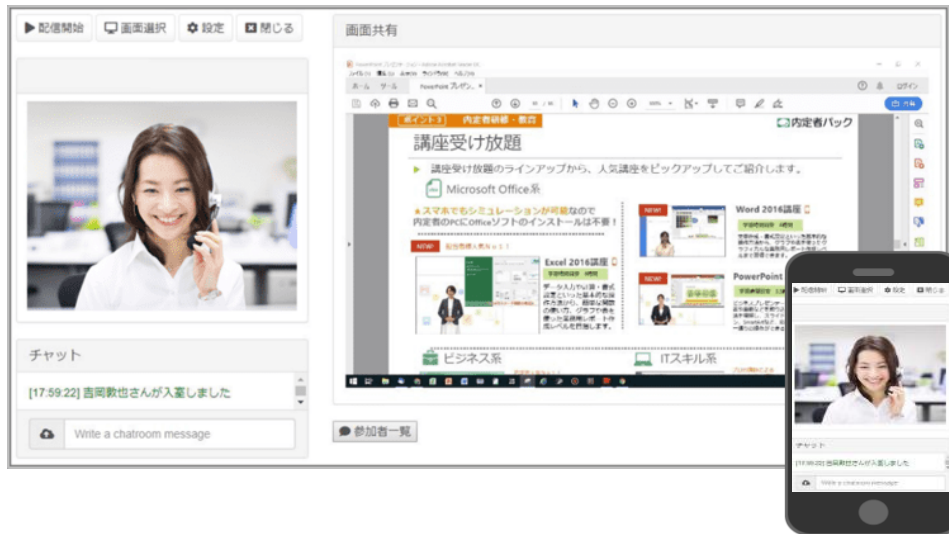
▶ 配信開始 画面選択 設定 閉じる

画面共有

チャット

[17:59:22] 吉岡数也さんが入室しました

Write a chatroom message

参加者一覧

ポイント 3 内定者研修・教育

内定者パック

講座受け放題

講座受け放題のラインアップから、人気講座をピックアップしてご紹介します。

Microsoft Office系

スマホでもシミュレーションが可能なので内定者のPCにOfficeソフトのインストールは不要！

NEW

Word 2016講座

Excel 2016講座

PowerPoint

ビジネス系

ITスキル系

▶ 配信開始 画面選択 設定 閉じる

チャット

[17:59:22] 吉岡数也さんが入室しました

Write a chatroom message